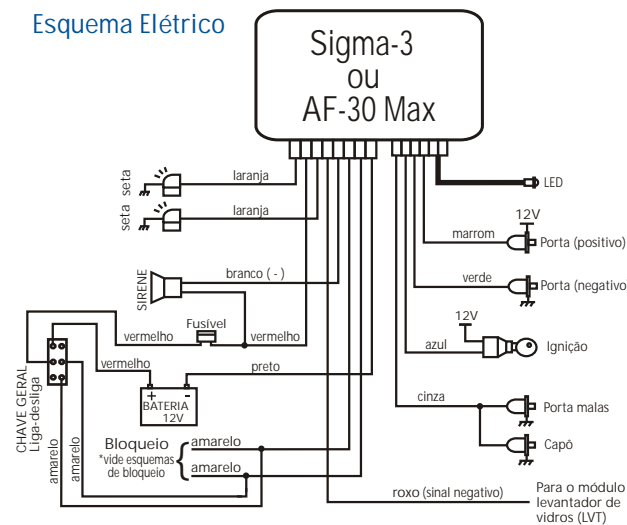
Esquema Elétrico

Sigma-3
ou
AF-30 Max

seta seta

laranja

laranja

LED

12V

marrom

Porta (positivo)

verde

Porta (negativo

SIRENE

branco ( - )

Fusível

vermelho

vermelho

12V

azul

Ignição

vermelho

preto

+ -
BATERIA
12V

cinza

Porta malas

Capô

CHAVE GERAL
Liga-desliga

amarelo

amarelo

Bloqueio
*vide esquemas de bloqueio

amarelo

amarelo

roxo (sinal negativo)

Para o módulo levantador de vidros (LVT)